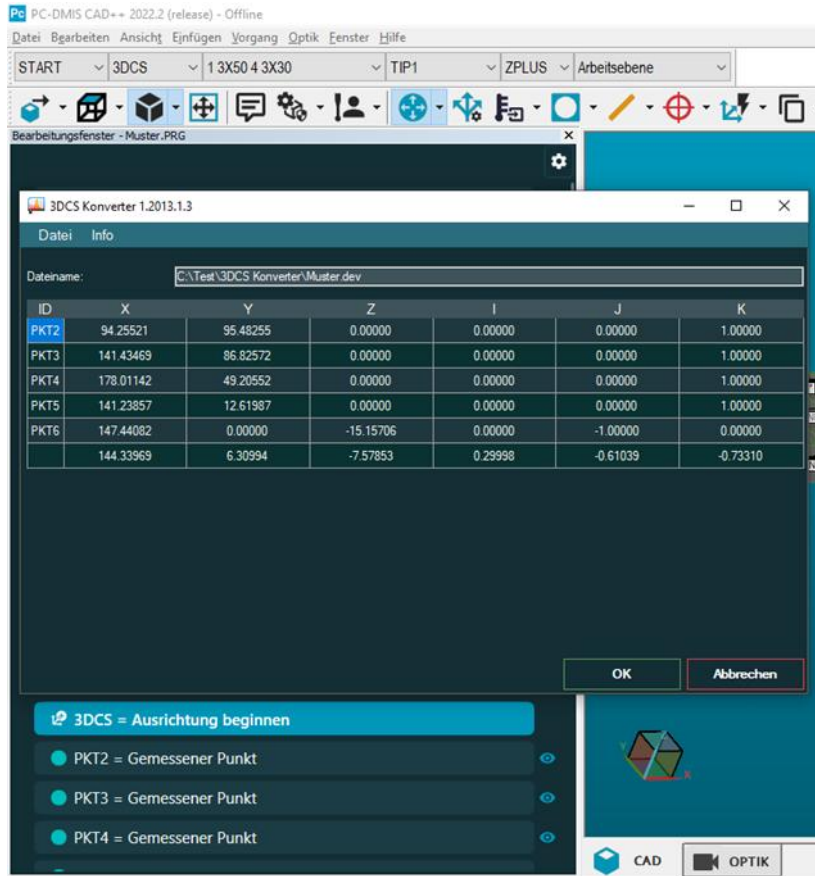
PC-DMIS CAD++ 2022.2 (release) - Offline
Datei Bearbeiten Ansicht Einfügen Vorgang Optik Fenster Hilfe
START 3DCS 1 3X50 4 3X30 TIP1 ZPLUS Arbeitsebene
Bearbeitungsfenster - Muster.PRG

3DCS Konverter 1.2013.1.3
Datei Info
Dateiname: C:\Test\3DCS Konverter\Muster.dev

| ID | X | Y | Z | I | J | K |
|---|---|---|---|---|---|---|
| PKT2 | 94.25521 | 95.48255 | 0.00000 | 0.00000 | 0.00000 | 1.00000 |
| PKT3 | 141.43469 | 86.82572 | 0.00000 | 0.00000 | 0.00000 | 1.00000 |
| PKT4 | 178.01142 | 49.20552 | 0.00000 | 0.00000 | 0.00000 | 1.00000 |
| PKT5 | 141.23857 | 12.61987 | 0.00000 | 0.00000 | 0.00000 | 1.00000 |
| PKT6 | 147.44082 | 0.00000 | -15.15706 | 0.00000 | -1.00000 | 0.00000 |
| | 144.33969 | 6.30994 | -7.57853 | 0.29998 | -0.61039 | -0.73310 |

OK
Abbrechen

3DCS = Ausrichtung beginnen
PKT2 = Gemessener Punkt
PKT3 = Gemessener Punkt
PKT4 = Gemessener Punkt

CAD
OPTIK